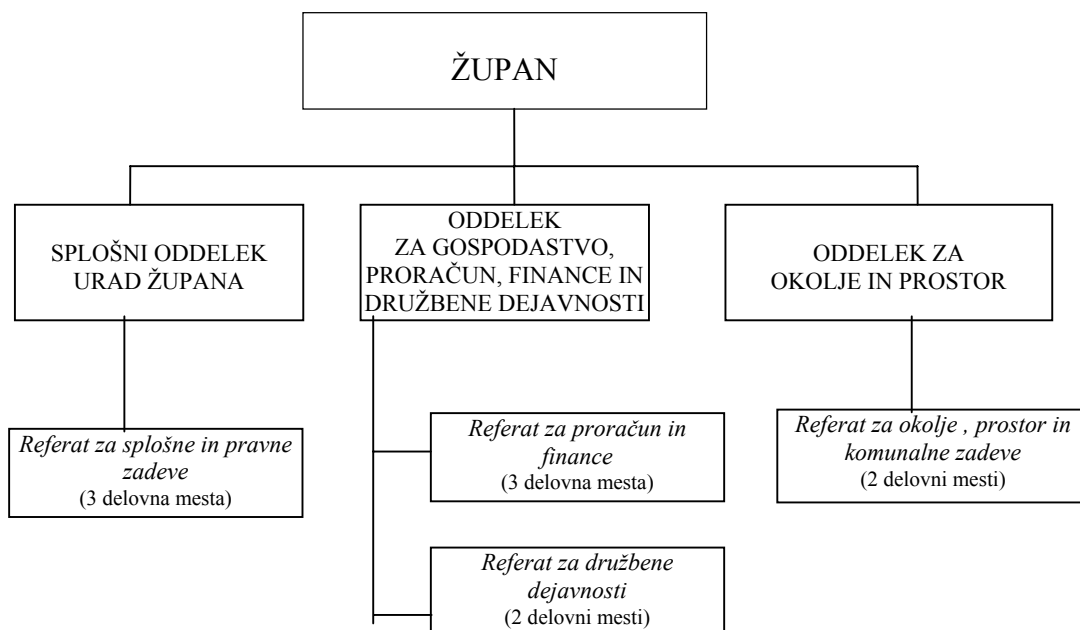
ŽUPAN

SPLOŠNI ODDELEK URAD ŽUPANA

ODDELEK ZA GOSPODASTVO, PRORAČUN, FINANCE IN DRUŽBENE DEJAVNOSTI

ODDELEK ZA OKOLJE IN PROSTOR

*Referat za splošne in pravne zadeve*
(3 delovna mesta)

*Referat za proračun in finance*
(3 delovna mesta)

*Referat za družbene dejavnosti*
(2 delovni mesti)

*Referat za okolje , prostor in komunalne zadeve*
(2 delovni mesti)